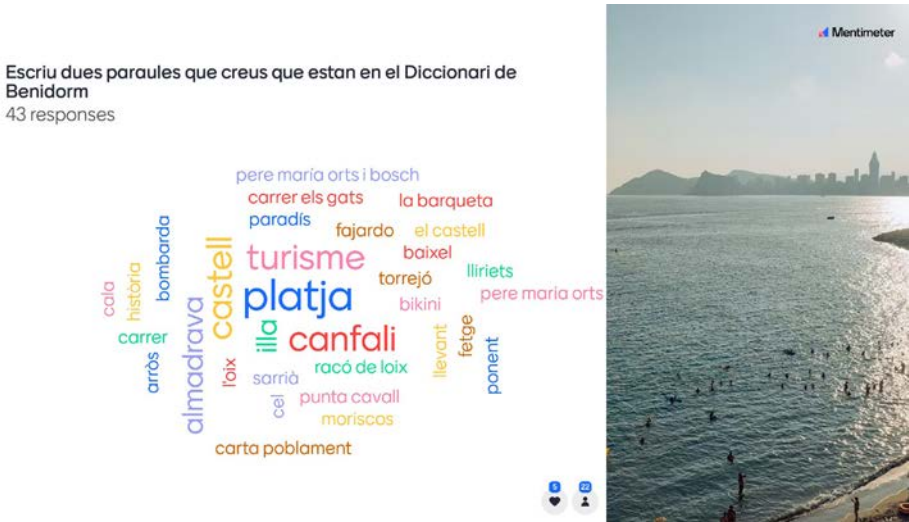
Escriu dues paraules que creus que estan en el Diccionari de Benidorm
43 responses

Mentimeter

pere maría orts i bosch
carrer els gats
la barqueta
paradís
fajardo
el castell
cala
història
bombarda
castell
turisme
baixel
torrejó
lliriets
platja
bikini
pere maria orts
carrer
almadrava
illa
canfali
fetge
arròs
l'oix
llevant
ponent
sarrià
racó de loix
cel
punta cavall
moriscos
carta poblament

5
22